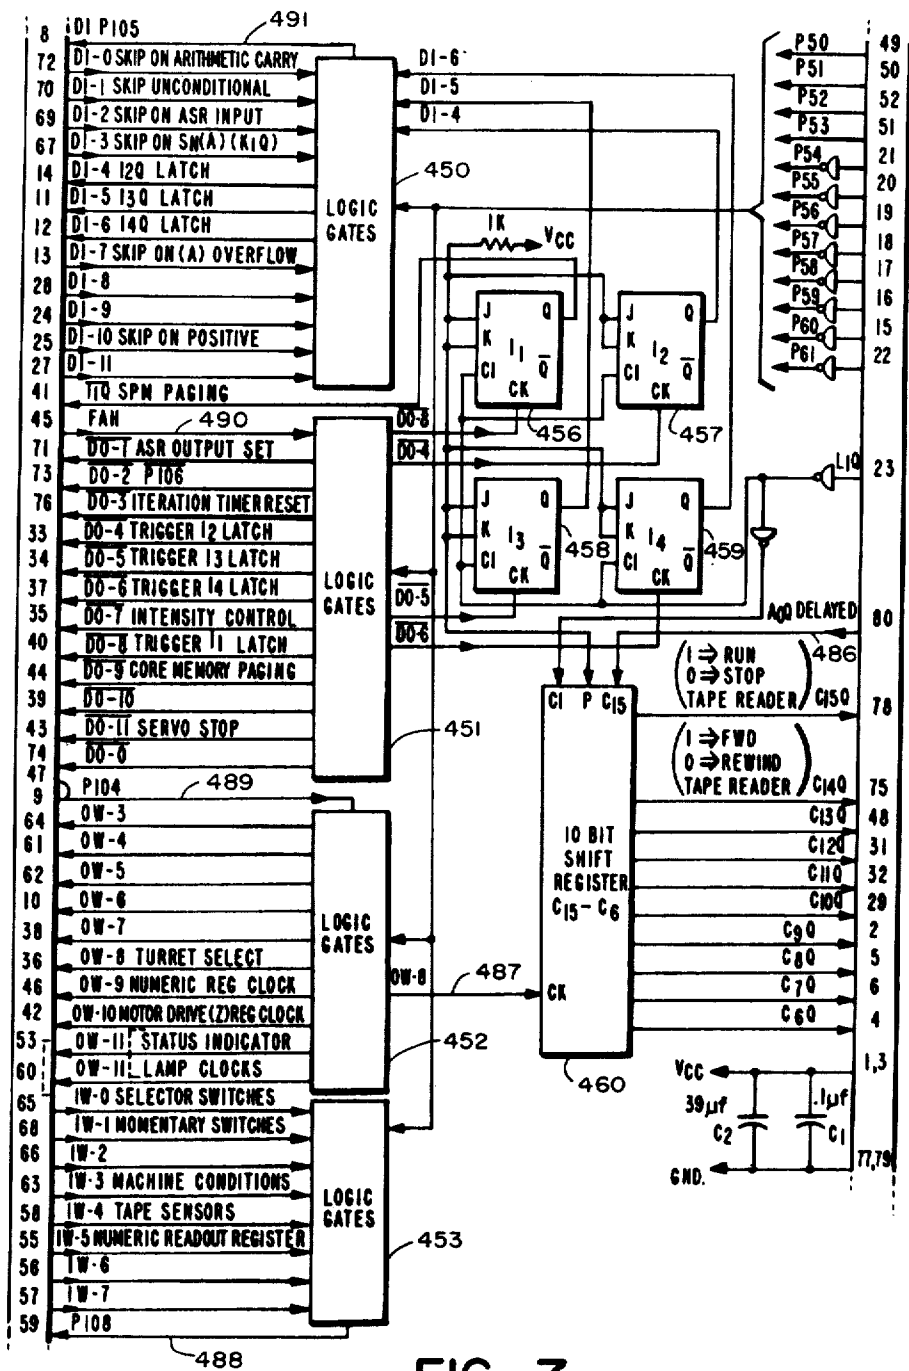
8 DI P105
491
72 DI-0 SKIP ON ARITHMETIC CARRY
70 DI-1 SKIP UNCONDITIONAL
69 DI-2 SKIP ON ASR INPUT
67 DI-3 SKIP ON SN(A) (K1Q)
14 DI-4 I2Q LATCH
11 DI-5 I3Q LATCH
12 DI-6 I4Q LATCH
13 DI-7 SKIP ON (A) OVERFLOW
28 DI-8
24 DI-9
25 DI-10 SKIP ON POSITIVE
27 DI-11
41 I1Q SPM PAGING
45 FAN
490
71 DO-1 ASR OUTPUT SET
73 DO-2 P106
76 DO-3 ITERATION TIMER RESET
33 DO-4 TRIGGER I2 LATCH
34 DO-5 TRIGGER I3 LATCH
37 DO-6 TRIGGER I4 LATCH
35 DO-7 INTENSITY CONTROL
40 DO-8 TRIGGER I1 LATCH
44 DO-9 CORE MEMORY PAGING
39 DO-10
43 DO-11 SERVO STOP
74 DO-0
47
9 P104
489
64 OW-3
61 OW-4
62 OW-5
10 OW-6
38 OW-7
36 OW-8 TURRET SELECT
46 OW-9 NUMERIC REG CLOCK
42 OW-10 MOTOR DRIVE (Z) REG CLOCK
53 OW-11 STATUS INDICATOR
60 OW-11 LAMP CLOCKS
65 IW-0 SELECTOR SWITCHES
68 IW-1 MOMENTARY SWITCHES
66 IW-2
63 IW-3 MACHINE CONDITIONS
58 IW-4 TAPE SENSORS
55 IW-5 NUMERIC READOUT REGISTER
56 IW-6
57 IW-7
59 P108
488
LOGIC GATES
450
LOGIC GATES
451
LOGIC GATES
452
LOGIC GATES
453
DI-6
DI-5
DI-4
1K
$V_{CC}$
J Q K $I_1$ CI $\overline{Q}$ CK
456
J Q K $I_2$ CI $\overline{Q}$ CK
457
J Q K $I_3$ CI $\overline{Q}$ CK
458
J Q K $I_4$ CI $\overline{Q}$ CK
459
$\overline{DO-8}$
$\overline{DO-4}$
$\overline{DO-5}$
$\overline{DO-6}$
OW-8
487
P50 49
P51 50
P52 52
P53 51
P54 21
P55 20
P56 19
P57 18
P58 17
P59 16
P60 15
P61 22
L1Q 23
A0Q DELAYED 80
486
($1 \Rightarrow$ RUN $0 \Rightarrow$ STOP TAPE READER) C15Q 78
($1 \Rightarrow$ FWD $0 \Rightarrow$ REWIND TAPE READER) C14Q 75
C13Q 48
C12Q 31
C11Q 32
C10Q 29
C9Q 2
C8Q 5
C7Q 6
C6Q 4
CI P $C_{15}$
10 BIT SHIFT REGISTER $C_{15}-C_6$
CK
460
$V_{CC}$ 1,3
$39\mu f$ $C_2$
$.1\mu f$ $C_1$
GND. 77,79
FIG. 7